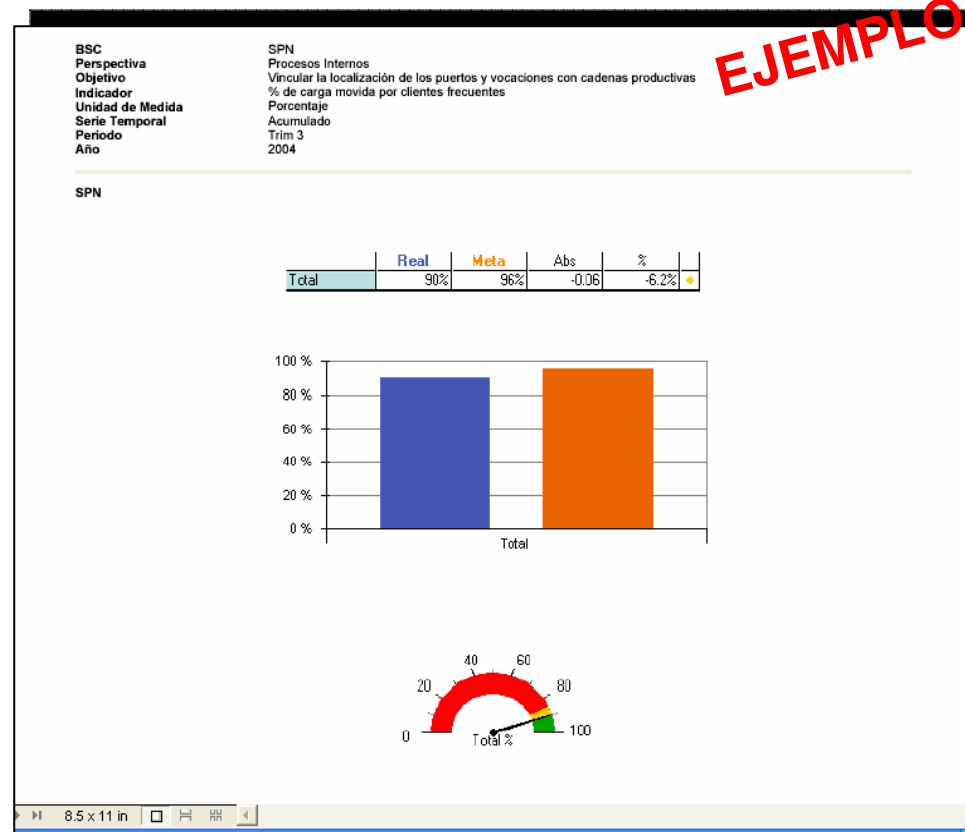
EJEMPLO

BSC SPN
Perspectiva Procesos Internos
Objetivo Vincular la localización de los puertos y vocaciones con cadenas productivas
Indicador % de carga movida por clientes frecuentes
Unidad de Medida Porcentaje
Serie Temporal Acumulado
Periodo Trim 3
Año 2004

SPN

| | Real | Meta | Abs | % | |
|---|---|---|---|---|---|
| Total | 90% | 96% | -0.06 | -6.2% | |

100 %
80 %
60 %
40 %
20 %
0 %
Total

0 20 40 60 80 100
Total %

8.5 x 11 in